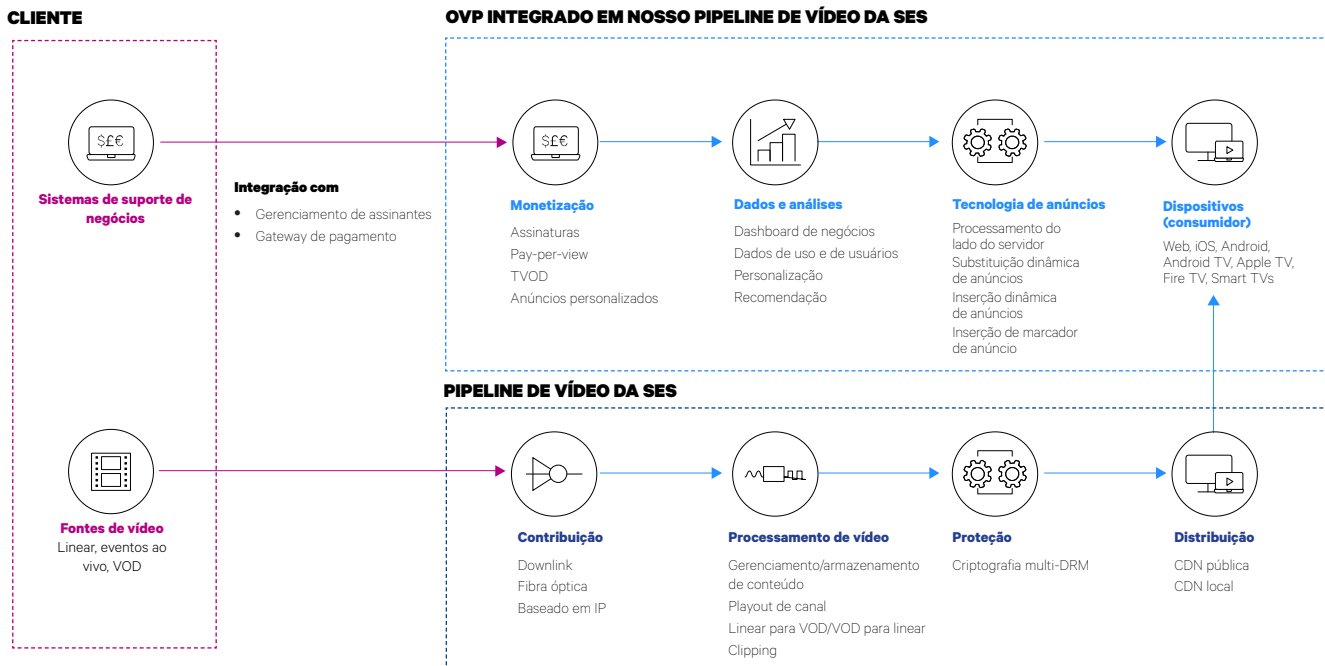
CLIENTE

OVP INTEGRADO EM NOSSO PIPELINE DE VÍDEO DA SES

$£€

Sistemas de suporte de negócios

Integração com
• Gerenciamento de assinantes
• Gateway de pagamento

$£€

Monetização
Assinaturas
Pay-per-view
TVOD
Anúncios personalizados

Dados e análises
Dashboard de negócios
Dados de uso e de usuários
Personalização
Recomendação

Tecnologia de anúncios
Processamento do lado do servidor
Substituição dinâmica de anúncios
Inserção dinâmica de anúncios
Inserção de marcador de anúncio

Dispositivos (consumidor)
Web, iOS, Android, Android TV, Apple TV, Fire TV, Smart TVs

PIPELINE DE VÍDEO DA SES

Fontes de vídeo
Linear, eventos ao vivo, VOD

Contribuição
Downlink
Fibra óptica
Baseado em IP

Processamento de vídeo
Gerenciamento/armazenamento de conteúdo
Playout de canal
Linear para VOD/VOD para linear
Clipping

Proteção
Criptografia multi-DRM

Distribuição
CDN pública
CDN local